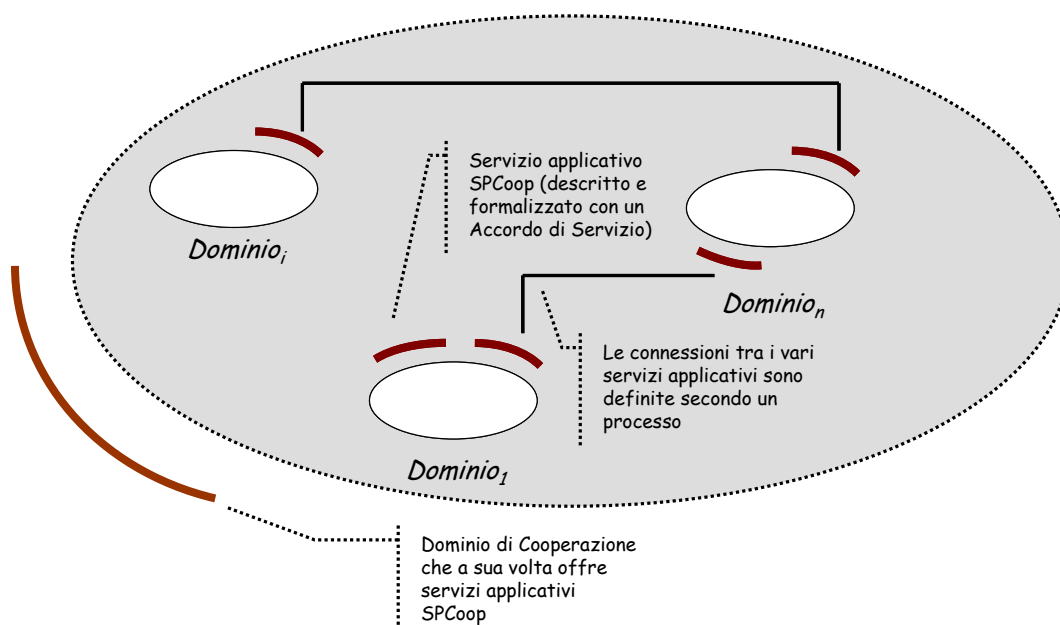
Servizio applicativo SPCoop (descritto e formalizzato con un Accordo di Servizio)

$Dominio_i$

$Dominio_n$

Le connessioni tra i vari servizi applicativi sono definite secondo un processo

$Dominio_1$

Dominio di Cooperazione che a sua volta offre servizi applicativi SPCoop